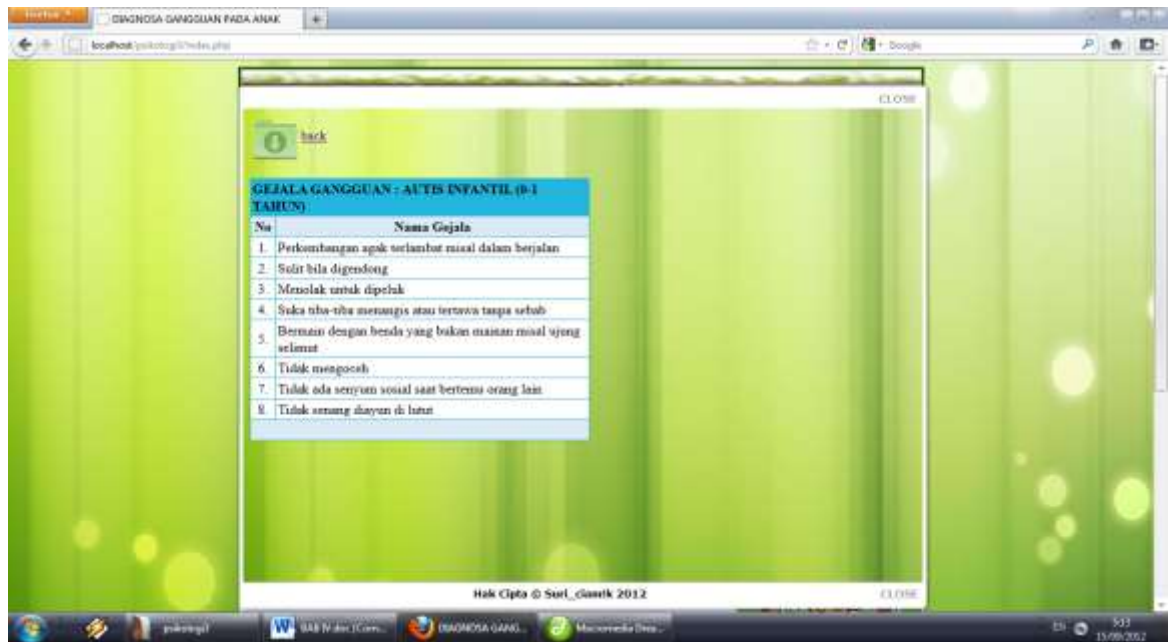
Firefox
DIAGNOSA GANGGUAN PADA ANAK
localhost/psikologi/index.php
Google

CLOSE

back

GEJALA GANGGUAN : AUTIS INFANTIL (0-1 TAHUN)

| No | Nama Gejala |
|---|---|
| 1. | Perkembangan agak terlambat misal dalam berjalan |
| 2. | Sulit bila digendong |
| 3. | Menolak untuk dipeluk |
| 4. | Suka tiba-tiba menangis atau tertawa tanpa sebab |
| 5. | Bermain dengan benda yang bukan mainan misal ujung selimut |
| 6. | Tidak mengoceh |
| 7. | Tidak ada senyum sosial saat bertemu orang lain |
| 8. | Tidak senang diayun di lutut |

Hak Cipta © Suri_clamik 2012
CLOSE

psikologi
BAB IV.doc [Com...
DIAGNOSA GANG...
Macromedia Drea...
EN
5:03
15/09/2012